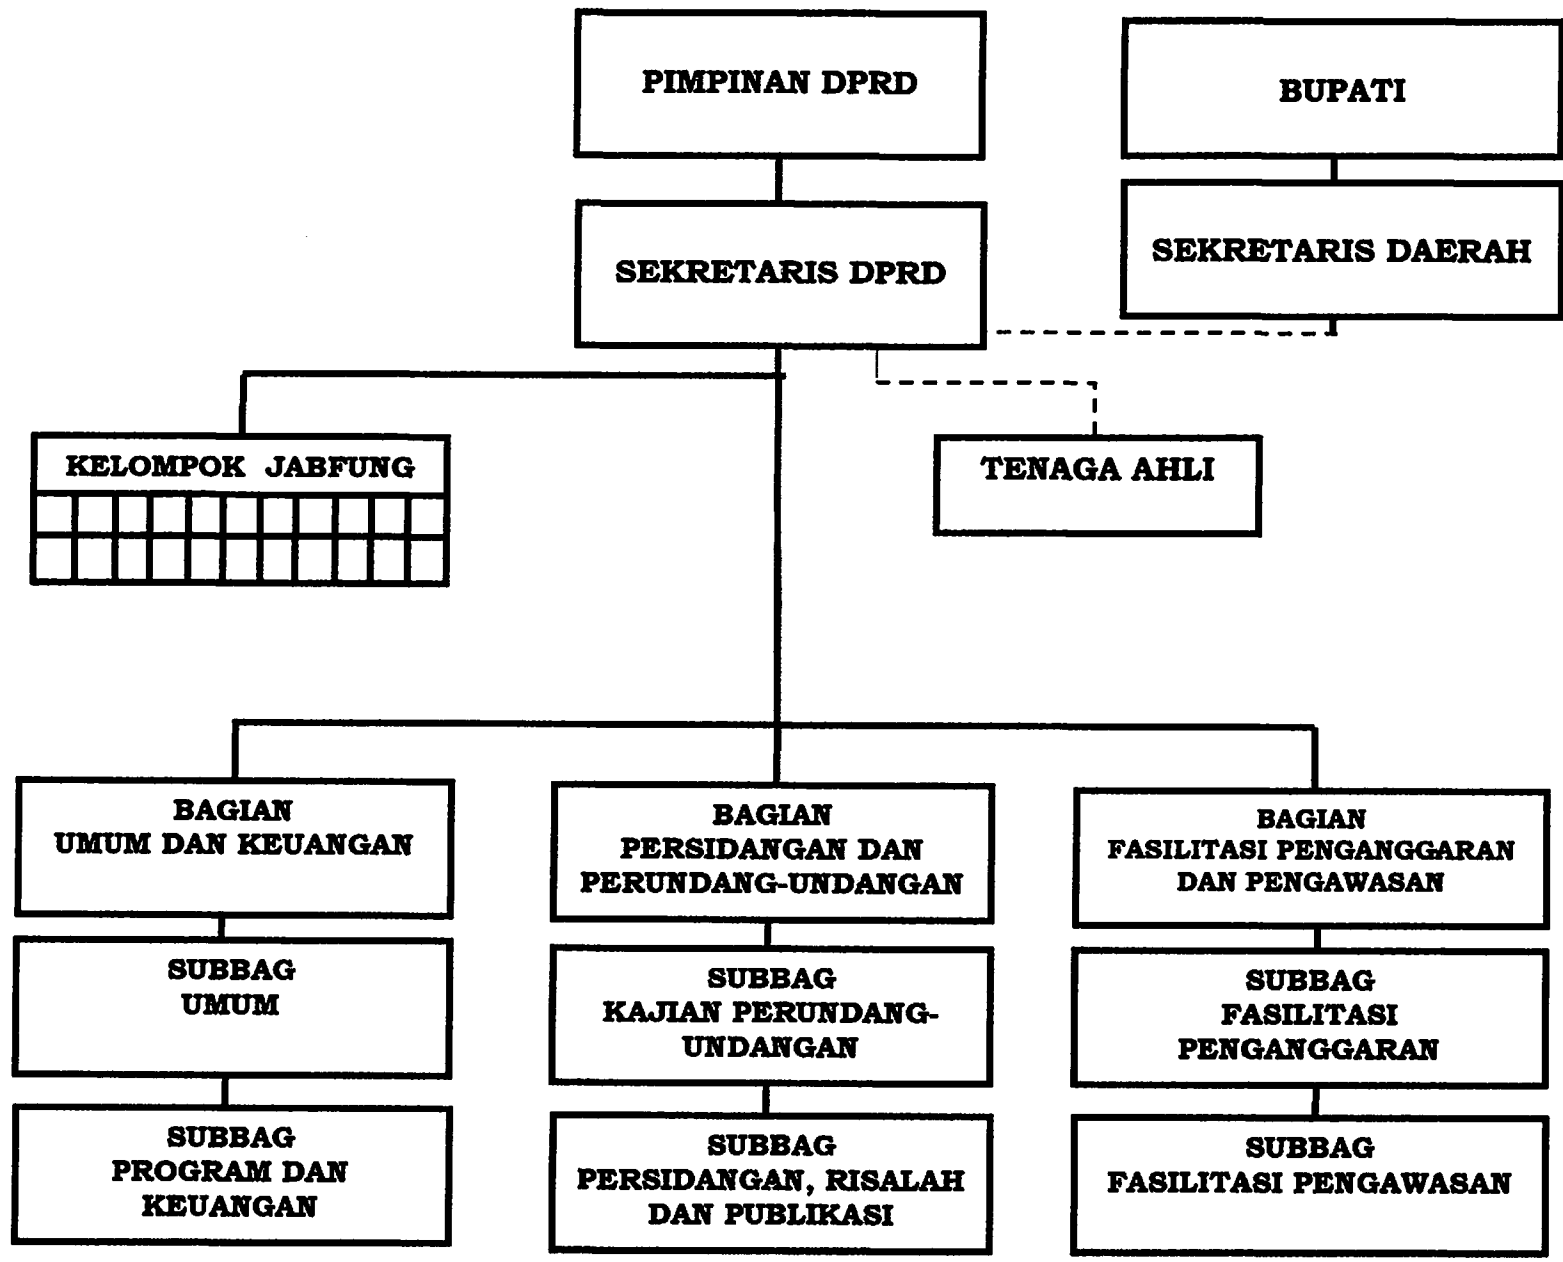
PIMPINAN DPRD

BUPATI

SEKRETARIS DPRD

SEKRETARIS DAERAH

KELOMPOK JABFUNG

TENAGA AHLI

BAGIAN
UMUM DAN KEUANGAN

BAGIAN
PERSIDANGAN DAN
PERUNDANG-UNDANGAN

BAGIAN
FASILITASI PENGANGGARAN
DAN PENGAWASAN

SUBBAG
UMUM

SUBBAG
KAJIAN PERUNDANG-UNDANGAN

SUBBAG
FASILITASI
PENGANGGARAN

SUBBAG
PROGRAM DAN
KEUANGAN

SUBBAG
PERSIDANGAN, RISALAH
DAN PUBLIKASI

SUBBAG
FASILITASI PENGAWASAN